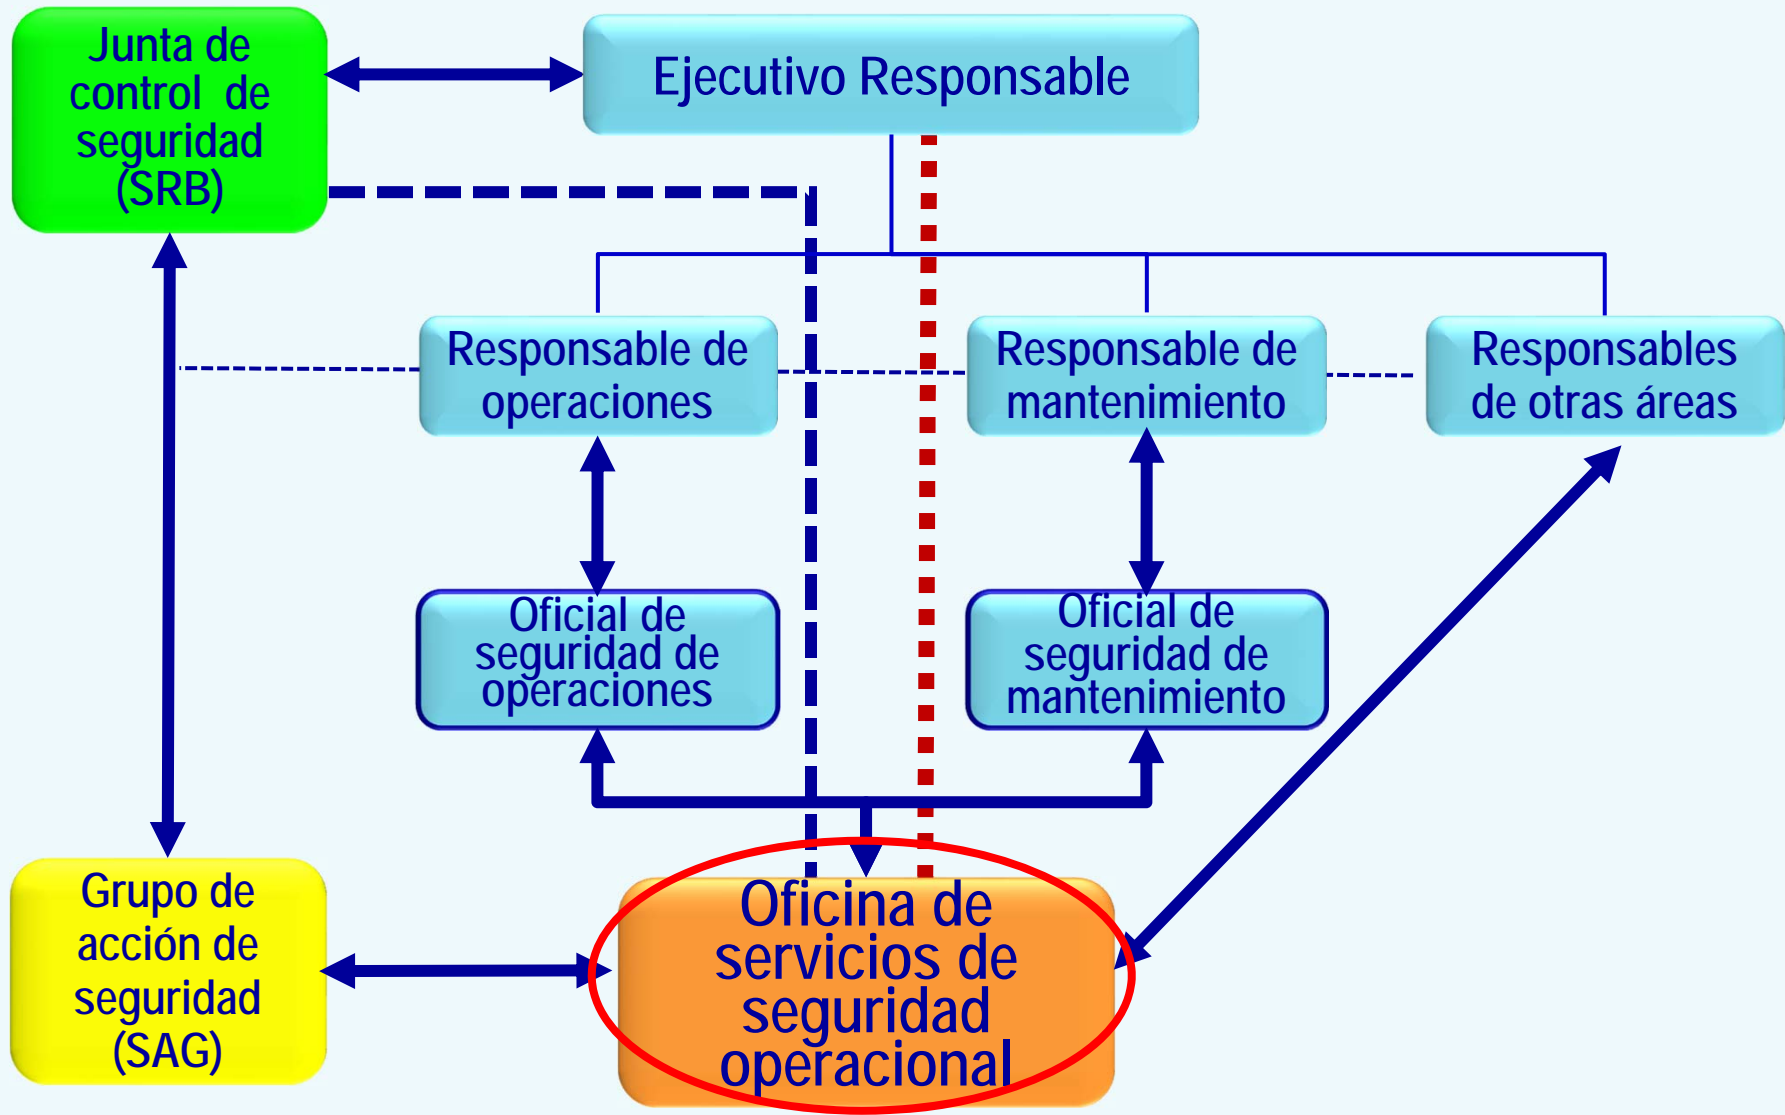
Junta de control de seguridad (SRB)

Ejecutivo Responsable

Responsable de operaciones

Responsable de mantenimiento

Responsables de otras áreas

Oficial de seguridad de operaciones

Oficial de seguridad de mantenimiento

Grupo de acción de seguridad (SAG)

Oficina de servicios de seguridad operacional